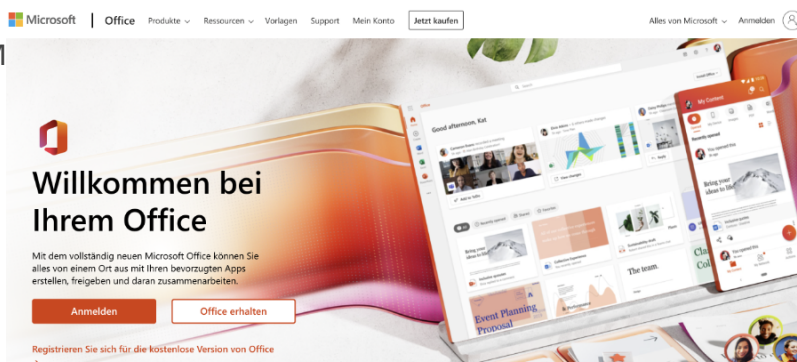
Microsoft | Office Produkte Ressourcen Vorlagen Support Mein Konto Jetzt kaufen Alles von Microsoft Anmelden

Willkommen bei Ihrem Office

Mit dem vollständig neuen Microsoft Office können Sie alles von einem Ort aus mit Ihren bevorzugten Apps erstellen, freigeben und daran zusammenarbeiten.

Anmelden Office erhalten

Registrieren Sie sich für die kostenlose Version von Office

Good afternoon, Kat

My Content

Bring your ideas to life

Event Planning Proposal

The team.